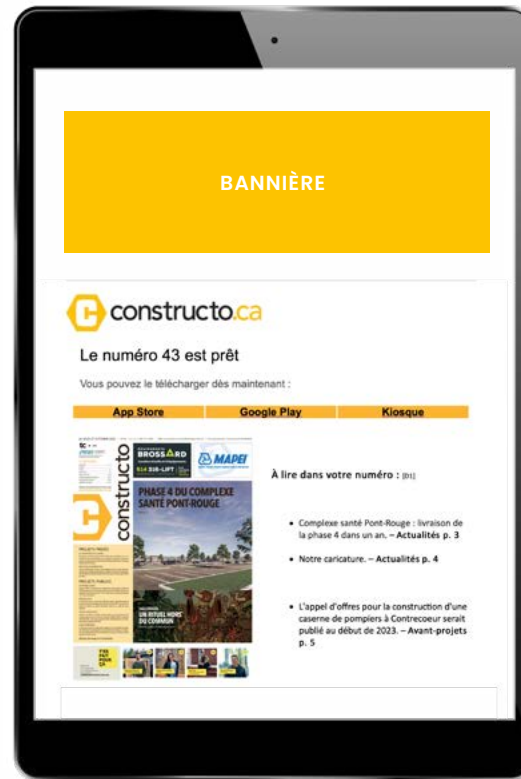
BANNIÈRE

constructo.ca

Le numéro 43 est prêt

Vous pouvez le télécharger dès maintenant :

App Store | Google Play | Kiosque

BROSSARD
514 316-LIFT
MAPEI
constructo
PHASE 4 DU COMPLEXE SANTÉ PONT-ROUGE
UN RITUEL HORS DU COMMUN

À lire dans votre numéro : [D1]

• Complexe santé Pont-Rouge : livraison de la phase 4 dans un an. – Actualités p. 3

• Notre caricature. – Actualités p. 4

• L'appel d'offres pour la construction d'une caserne de pompiers à Contrecoeur serait publié au début de 2023. – Avant-projets p. 5